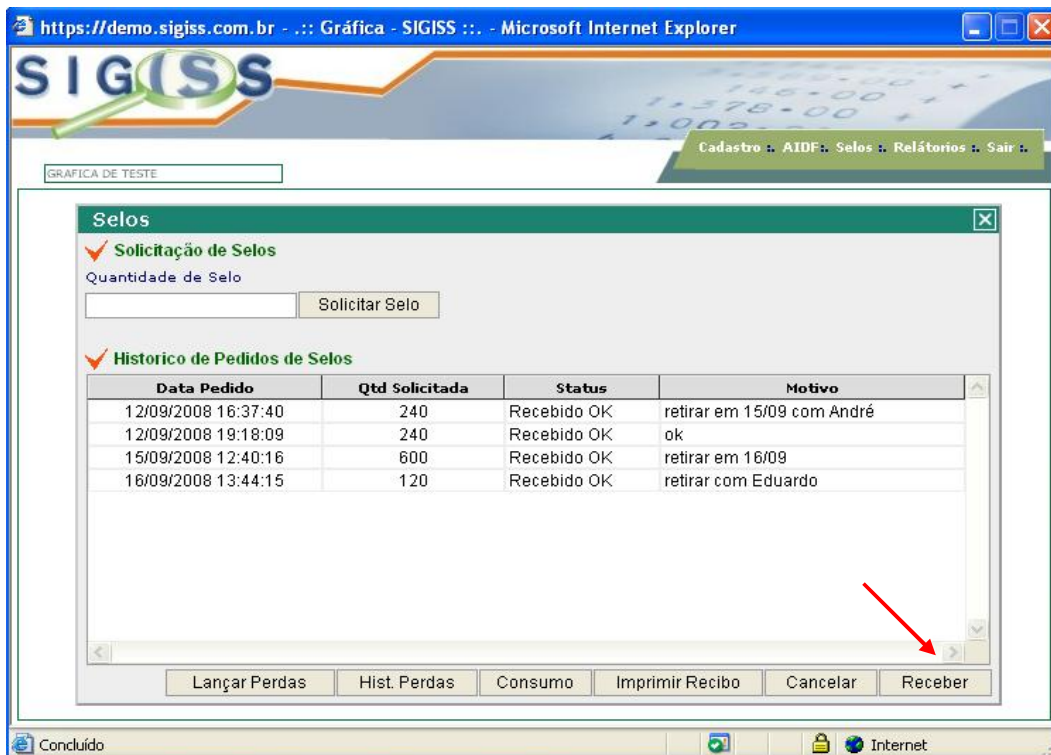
https://demo.sigiss.com.br - .:: Gráfica - SIGISS ::. - Microsoft Internet Explorer

SIGISS

GRAFICA DE TESTE

Cadastro :. AIDF :. Selos :. Relátorios :. Sair :.

Selos

Solicitação de Selos

Quantidade de Selo

Solicitar Selo

Historico de Pedidos de Selos

| Data Pedido | Qtd Solicitada | Status | Motivo |
|---|---|---|---|
| 12/09/2008 16:37:40 | 240 | Recebido OK | retirar em 15/09 com André |
| 12/09/2008 19:18:09 | 240 | Recebido OK | ok |
| 15/09/2008 12:40:16 | 600 | Recebido OK | retirar em 16/09 |
| 16/09/2008 13:44:15 | 120 | Recebido OK | retirar com Eduardo |

Lançar Perdas | Hist. Perdas | Consumo | Imprimir Recibo | Cancelar | Receber

Concluído

Internet